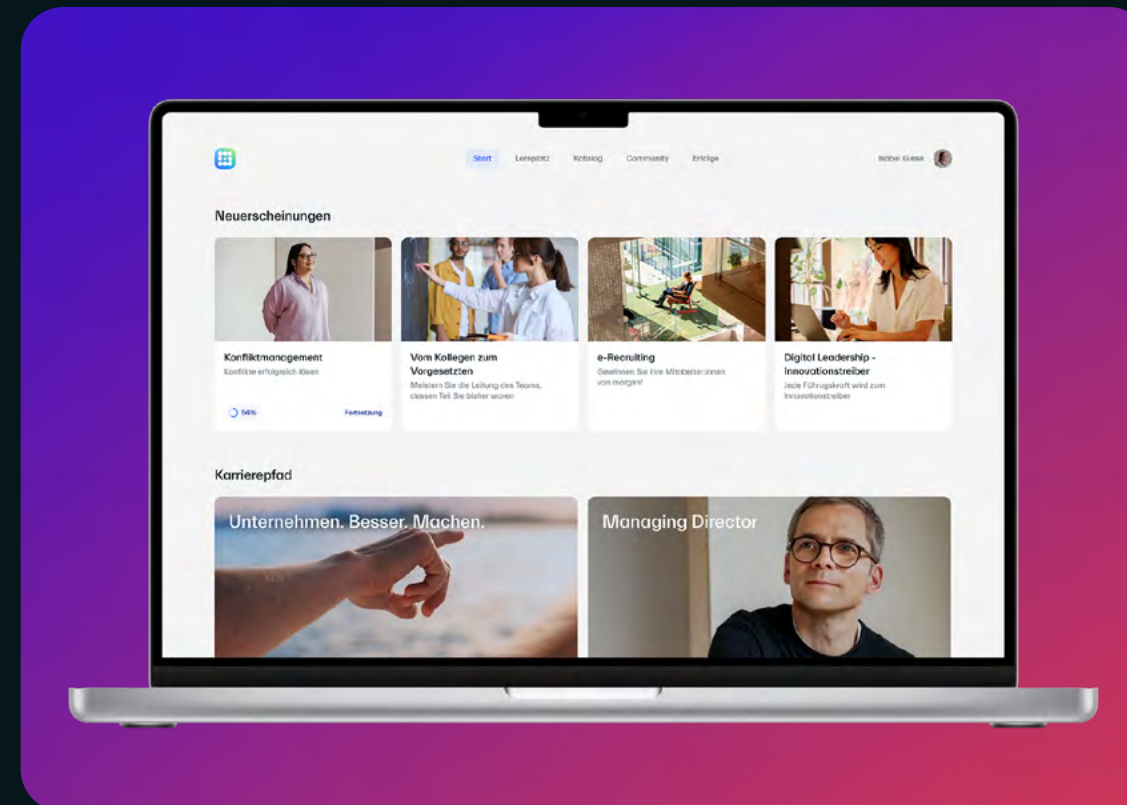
Start Lernplatz Katalog Community Erfolge

Isabel Giese

Neuerscheinungen

Konfliktmanagement
Konflikte erfolgreich lösen

56%

Fortsetzung

Vom Kollegen zum Vorgesetzten
Meistern Sie die Leitung des Teams, dessen Teil Sie bisher waren

e-Recruiting
Gewinnen Sie Ihre Mitarbeiter:innen von morgen!

Digital Leadership - Innovationstreiber
Jede Führungskraft wird zum Innovationstreiber

Karrierepfad

Unternehmen. Besser. Machen.

Managing Director